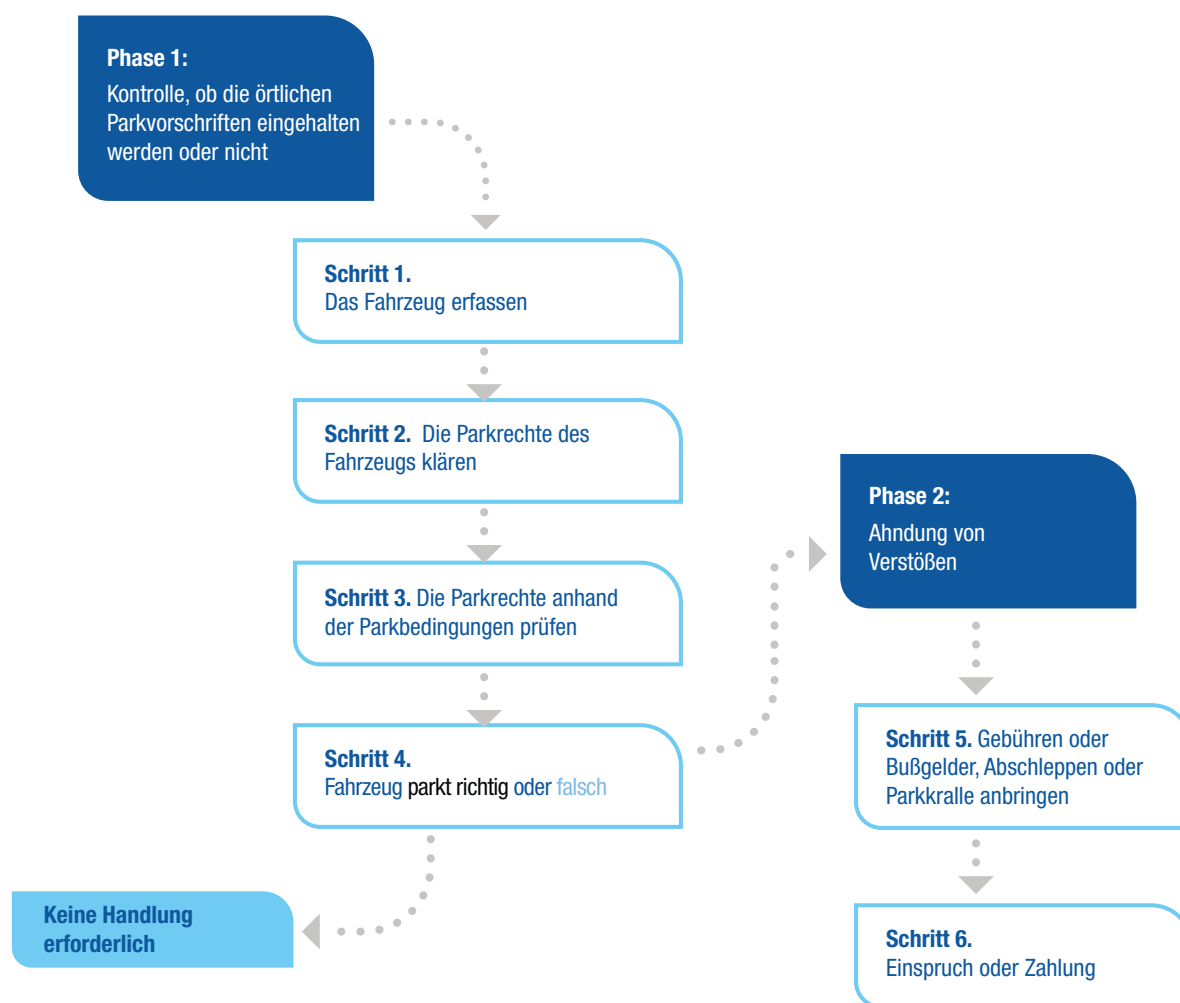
Phase 1:
Kontrolle, ob die örtlichen Parkvorschriften eingehalten werden oder nicht

Schritt 1.
Das Fahrzeug erfassen

Schritt 2. Die Parkrechte des Fahrzeugs klären

Schritt 3. Die Parkrechte anhand der Parkbedingungen prüfen

Schritt 4.
Fahrzeug parkt richtig oder falsch

Keine Handlung erforderlich

Phase 2:
Ahndung von Verstößen

Schritt 5. Gebühren oder Bußgelder, Abschleppen oder Parkkralle anbringen

Schritt 6.
Einspruch oder Zahlung